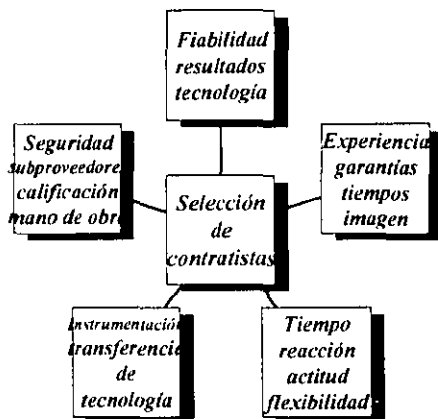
Fiabilidad
resultados
tecnología

Seguridad
subproveedores
calificación
mano de obra

Selección
de
contratistas

Experiencia
garantías
tiempos
imagen

Instrumentación
transferencia
de
tecnología

Tiempo
reacción
actitud
flexibilidad